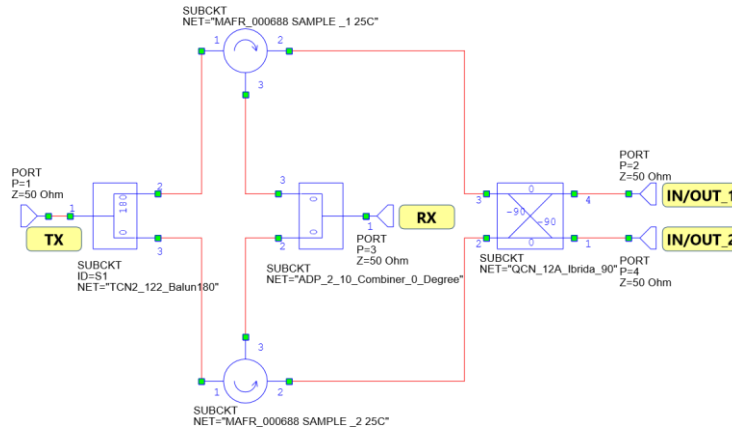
SUBCKT
NET="MAFR_000688 SAMPLE _1 25C"

1 2 3

PORT
P=1
Z=50 Ohm

1

TX

180
0

2
3

SUBCKT
ID=S1
NET="TCN2_122_Balun180"

3
2
1

RX

PORT
P=3
Z=50 Ohm

SUBCKT
NET="ADP_2_10_Combiner_0_Degree"

3
2

0
-90
-90
0

4
1

SUBCKT
NET="QCN_12A_Ibrida_90"

PORT
P=2
Z=50 Ohm

IN/OUT_1

IN/OUT_2

PORT
P=4
Z=50 Ohm

3
1 2

SUBCKT
NET="MAFR_000688 SAMPLE _2 25C"